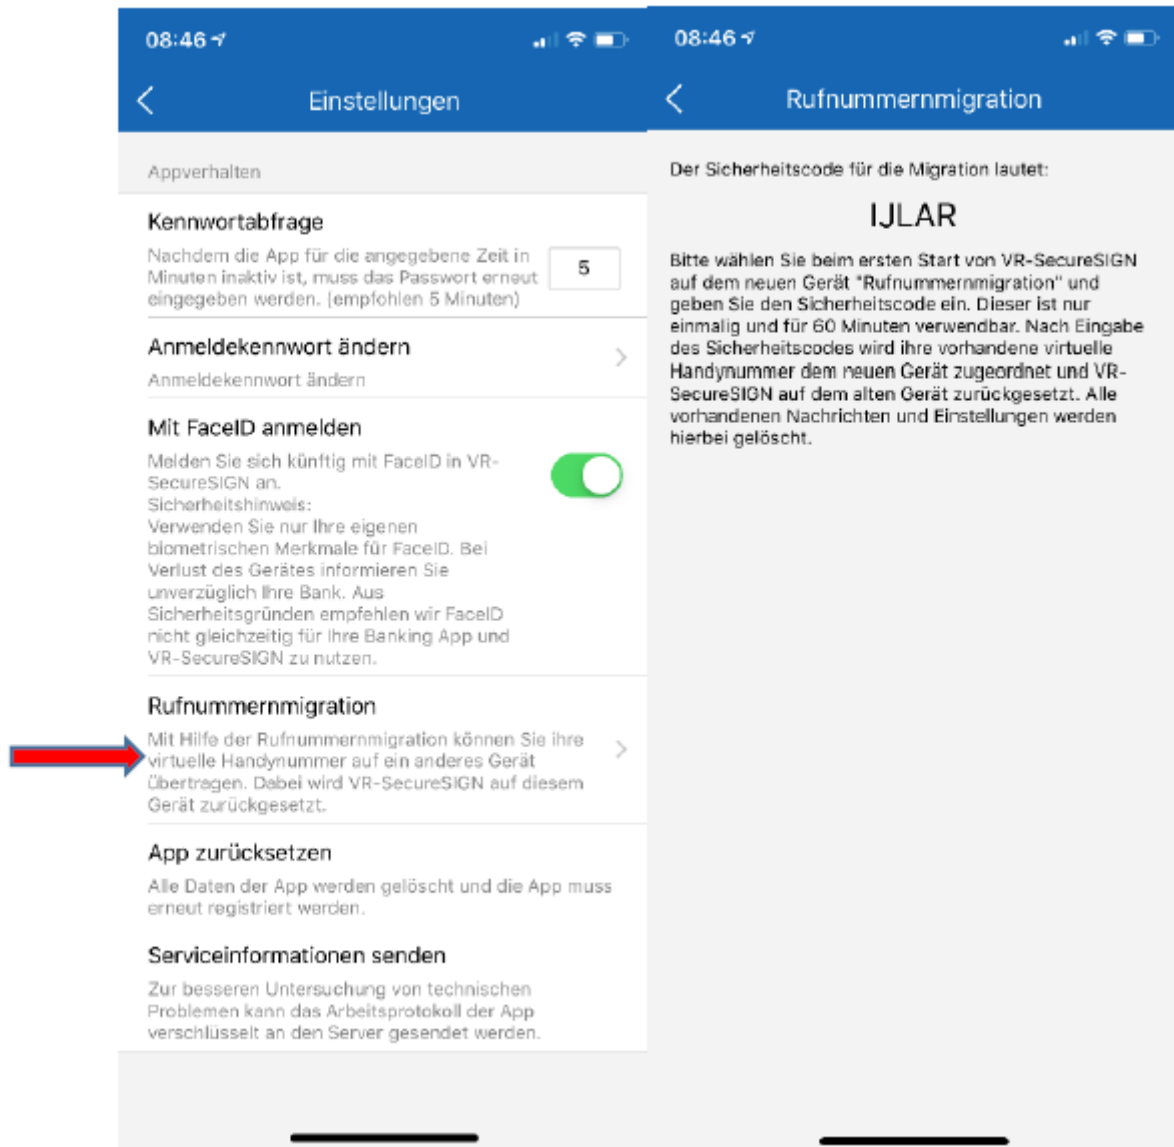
08:46

Einstellungen

Appverhalten

Kennwortabfrage

Nachdem die App für die angegebene Zeit in Minuten inaktiv ist, muss das Passwort erneut eingegeben werden. (empfohlen 5 Minuten)

5

Anmeldekennwort ändern

Anmeldekennwort ändern

Mit FaceID anmelden

Melden Sie sich künftig mit FaceID in VR-SecureSIGN an.
Sicherheitshinweis:
Verwenden Sie nur Ihre eigenen biometrischen Merkmale für FaceID. Bei Verlust des Gerätes informieren Sie unverzüglich Ihre Bank. Aus Sicherheitsgründen empfehlen wir FaceID nicht gleichzeitig für Ihre Banking App und VR-SecureSIGN zu nutzen.

Rufnummernmigration

Mit Hilfe der Rufnummernmigration können Sie ihre virtuelle Handynummer auf ein anderes Gerät übertragen. Dabei wird VR-SecureSIGN auf diesem Gerät zurückgesetzt.

App zurücksetzen

Alle Daten der App werden gelöscht und die App muss erneut registriert werden.

Serviceinformationen senden

Zur besseren Untersuchung von technischen Problemen kann das Arbeitsprotokoll der App verschlüsselt an den Server gesendet werden.

08:46

Rufnummernmigration

Der Sicherheitscode für die Migration lautet:

IJLAR

Bitte wählen Sie beim ersten Start von VR-SecureSIGN auf dem neuen Gerät "Rufnummernmigration" und geben Sie den Sicherheitscode ein. Dieser ist nur einmalig und für 60 Minuten verwendbar. Nach Eingabe des Sicherheitscodes wird ihre vorhandene virtuelle Handynummer dem neuen Gerät zugeordnet und VR-SecureSIGN auf dem alten Gerät zurückgesetzt. Alle vorhandenen Nachrichten und Einstellungen werden hierbei gelöscht.